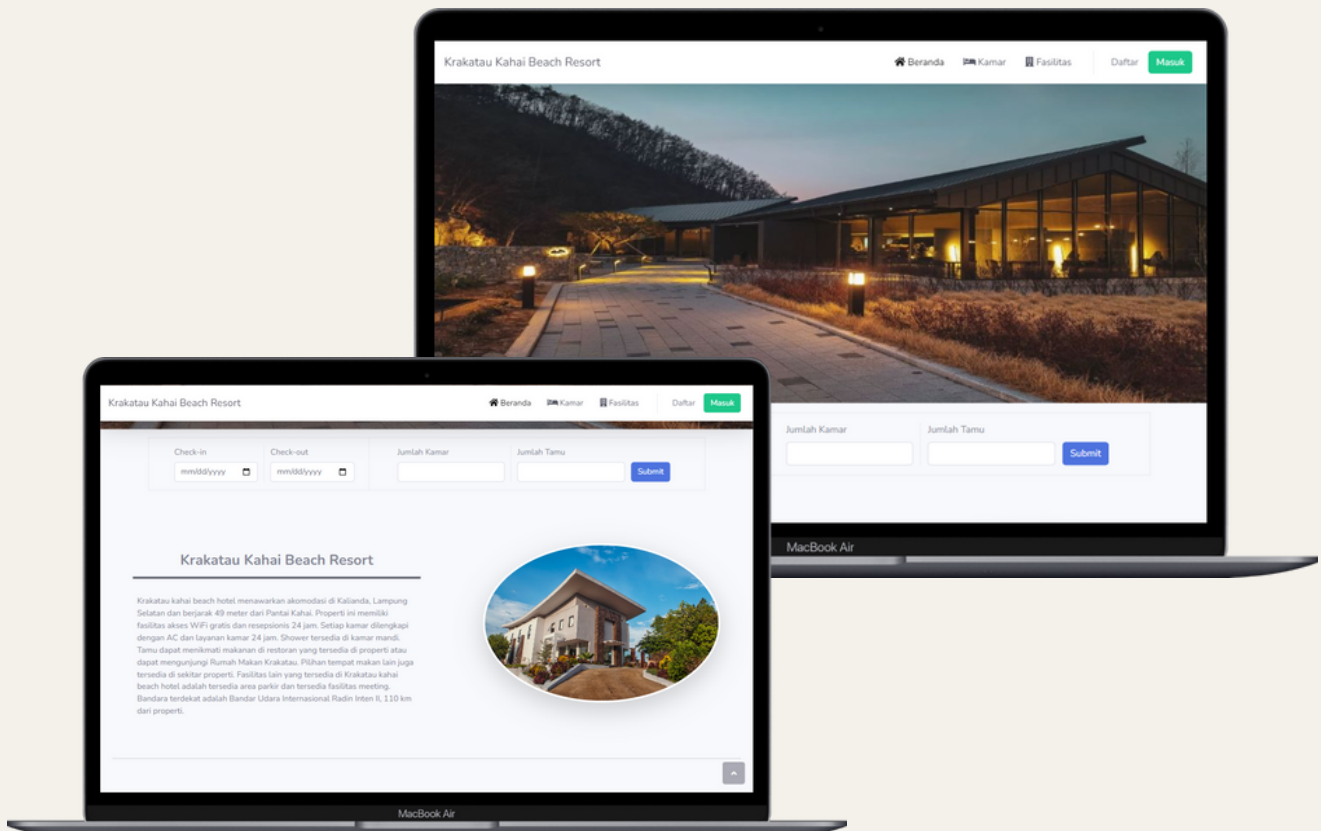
Krakatau Kahai Beach Resort

Beranda Kamar Fasilitas Daftar Masuk

Jumlah Kamar Jumlah Tamu Submit

MacBook Air

Krakatau Kahai Beach Resort

Beranda Kamar Fasilitas Daftar Masuk

Check-in mm/dd/yyyy Check-out mm/dd/yyyy Jumlah Kamar Jumlah Tamu Submit

Krakatau Kahai Beach Resort

Krakatau kahai beach hotel menawarkan akomodasi di Kalianda, Lampung Selatan dan berjarak 49 meter dari Pantai Kahai. Properti ini memiliki fasilitas akses WiFi gratis dan resepsionis 24 jam. Setiap kamar dilengkapi dengan AC dan layanan kamar 24 jam. Shower tersedia di kamar mandi. Tamu dapat menikmati makanan di restoran yang tersedia di properti atau dapat mengunjungi Rumah Makan Krakatau. Pilihan tempat makan lain juga tersedia di sekitar properti. Fasilitas lain yang tersedia di Krakatau kahai beach hotel adalah tersedia area parkir dan tersedia fasilitas meeting. Bandara terdekat adalah Bandar Udara Internasional Radin Inten II, 110 km dari properti.

MacBook Air